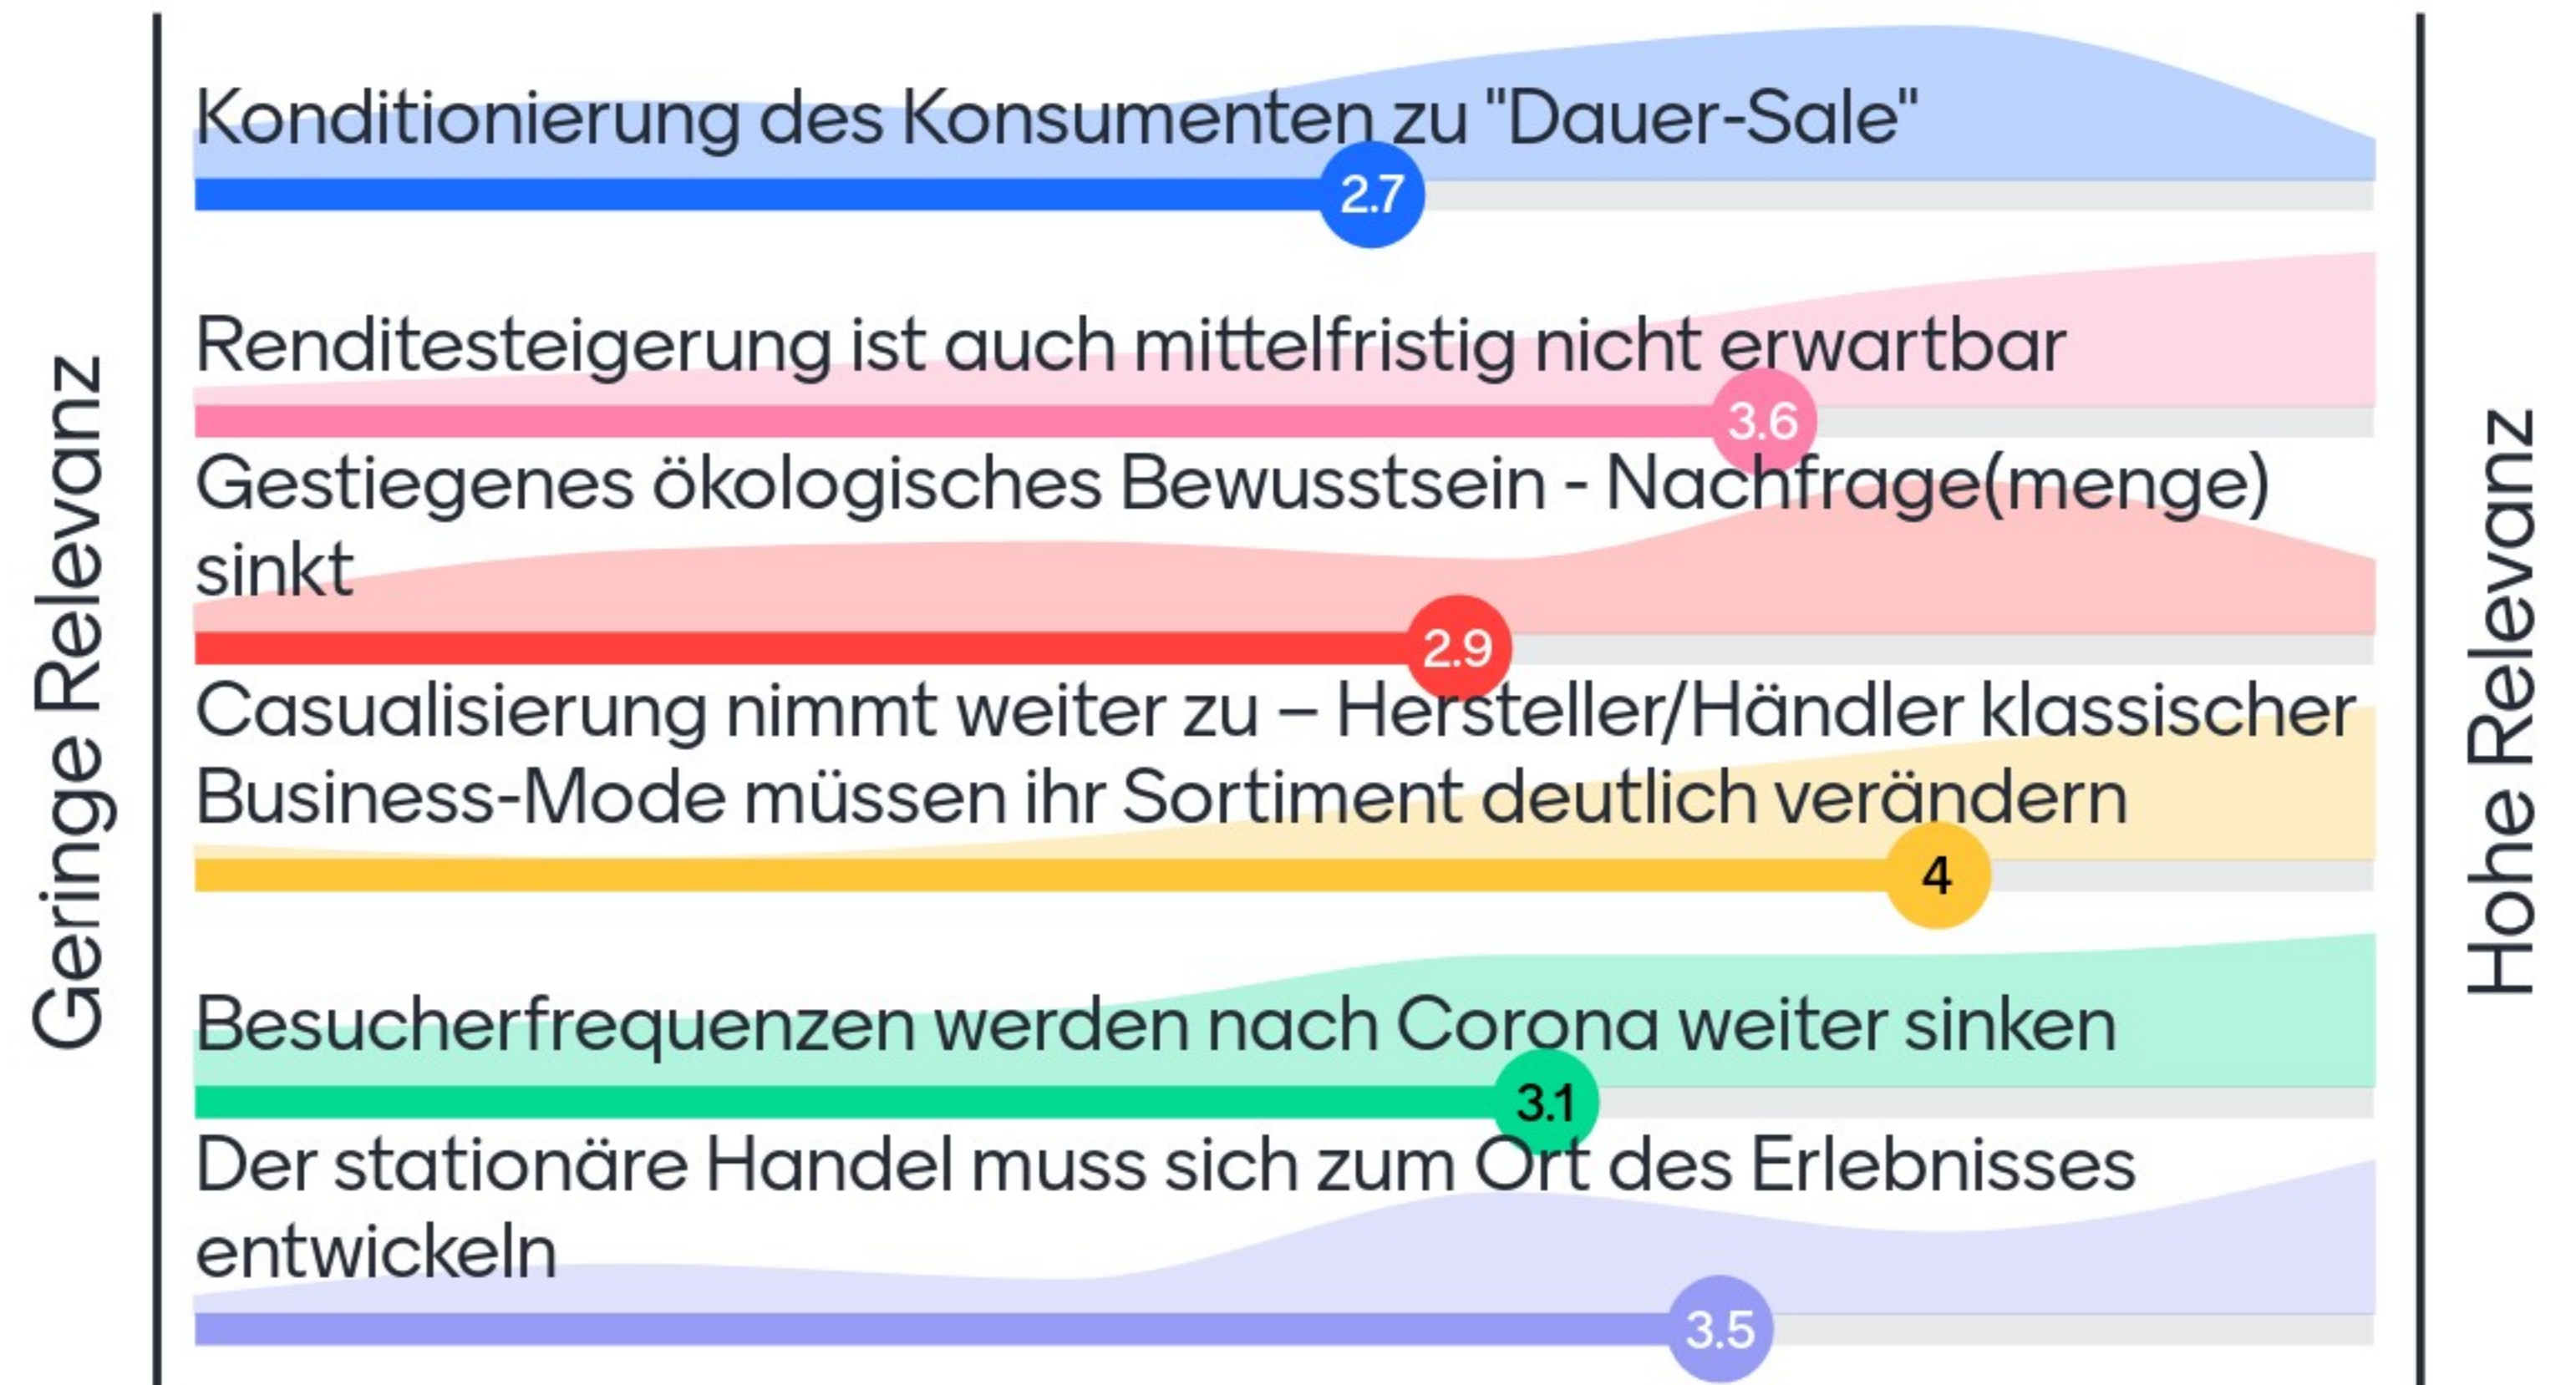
Geringe Relevanz

Konditionierung des Konsumenten zu "Dauer-Sale"
2.7

Renditesteigerung ist auch mittelfristig nicht erwartbar
3.6

Gestiegenes ökologisches Bewusstsein - Nachfrage(menge) sinkt
2.9

Casualisierung nimmt weiter zu – Hersteller/Händler klassischer Business-Mode müssen ihr Sortiment deutlich verändern
4

Besucherfrequenzen werden nach Corona weiter sinken
3.1

Der stationäre Handel muss sich zum Ort des Erlebnisses entwickeln
3.5

Hohe Relevanz